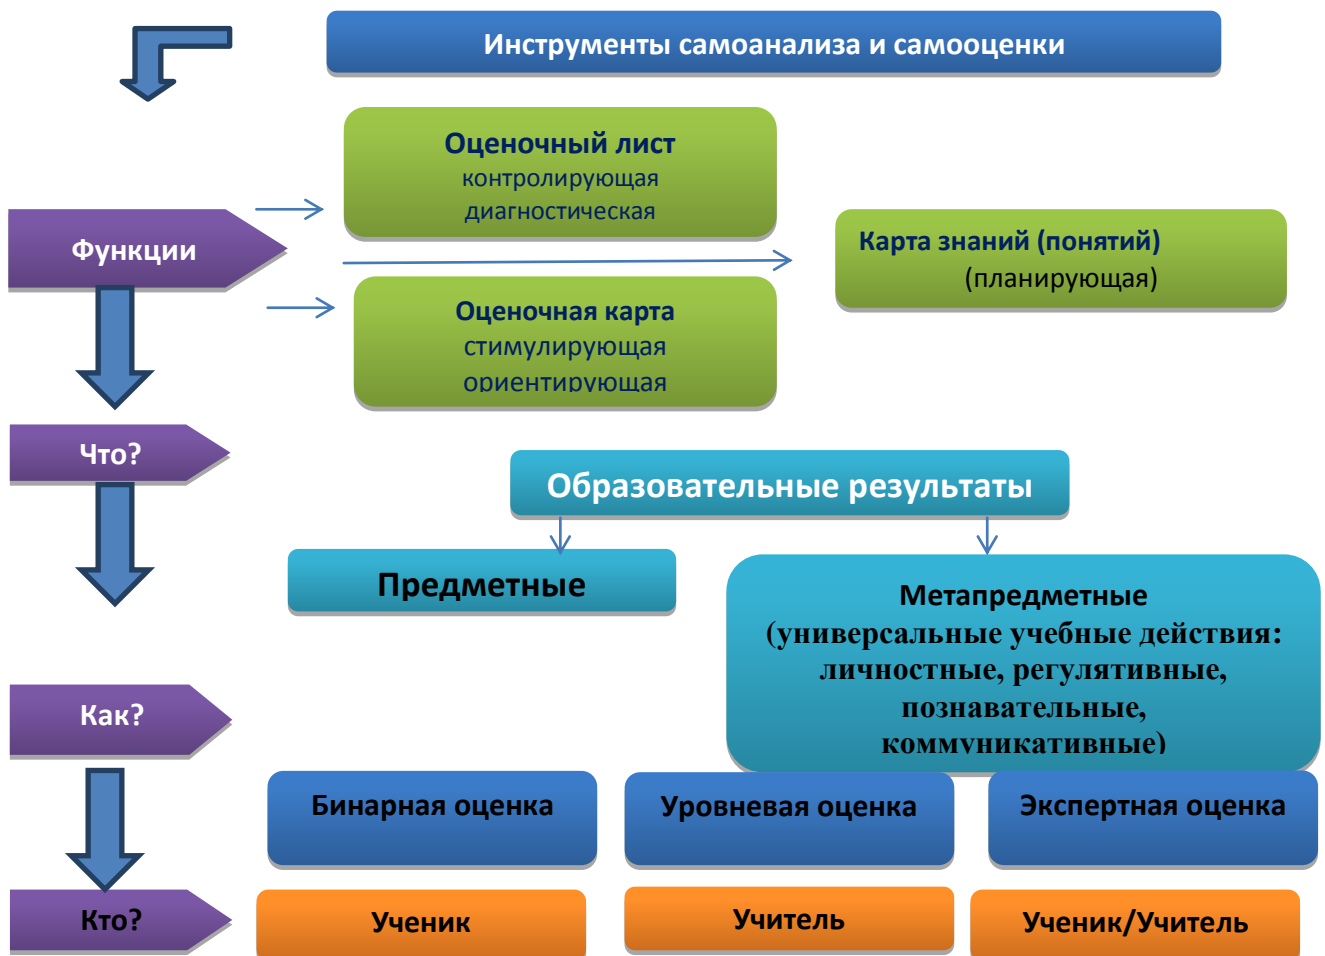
Инструменты самоанализа и самооценки

Функции

Оценочный лист
контролирующая
диагностическая

Карта знаний (понятий)
(планирующая)

Оценочная карта
стимулирующая
ориентирующая

Что?

Образовательные результаты

Предметные

Метапредметные
(универсальные учебные действия: личностные, регулятивные, познавательные, коммуникативные)

Как?

Бинарная оценка

Уровневая оценка

Экспертная оценка

Кто?

Ученик

Учитель

Ученик/Учитель